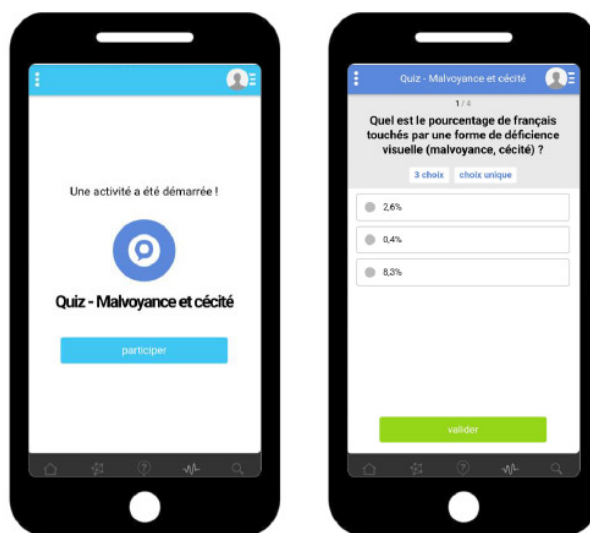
Une activité a été démarrée !

Quiz - Malvoyance et cécité

participer

Quiz - Malvoyance et cécité

1 / 4

Quel est le pourcentage de français touchés par une forme de déficience visuelle (malvoyance, cécité) ?

3 choix

choix unique

2,6%

0,4%

8,3%

valider